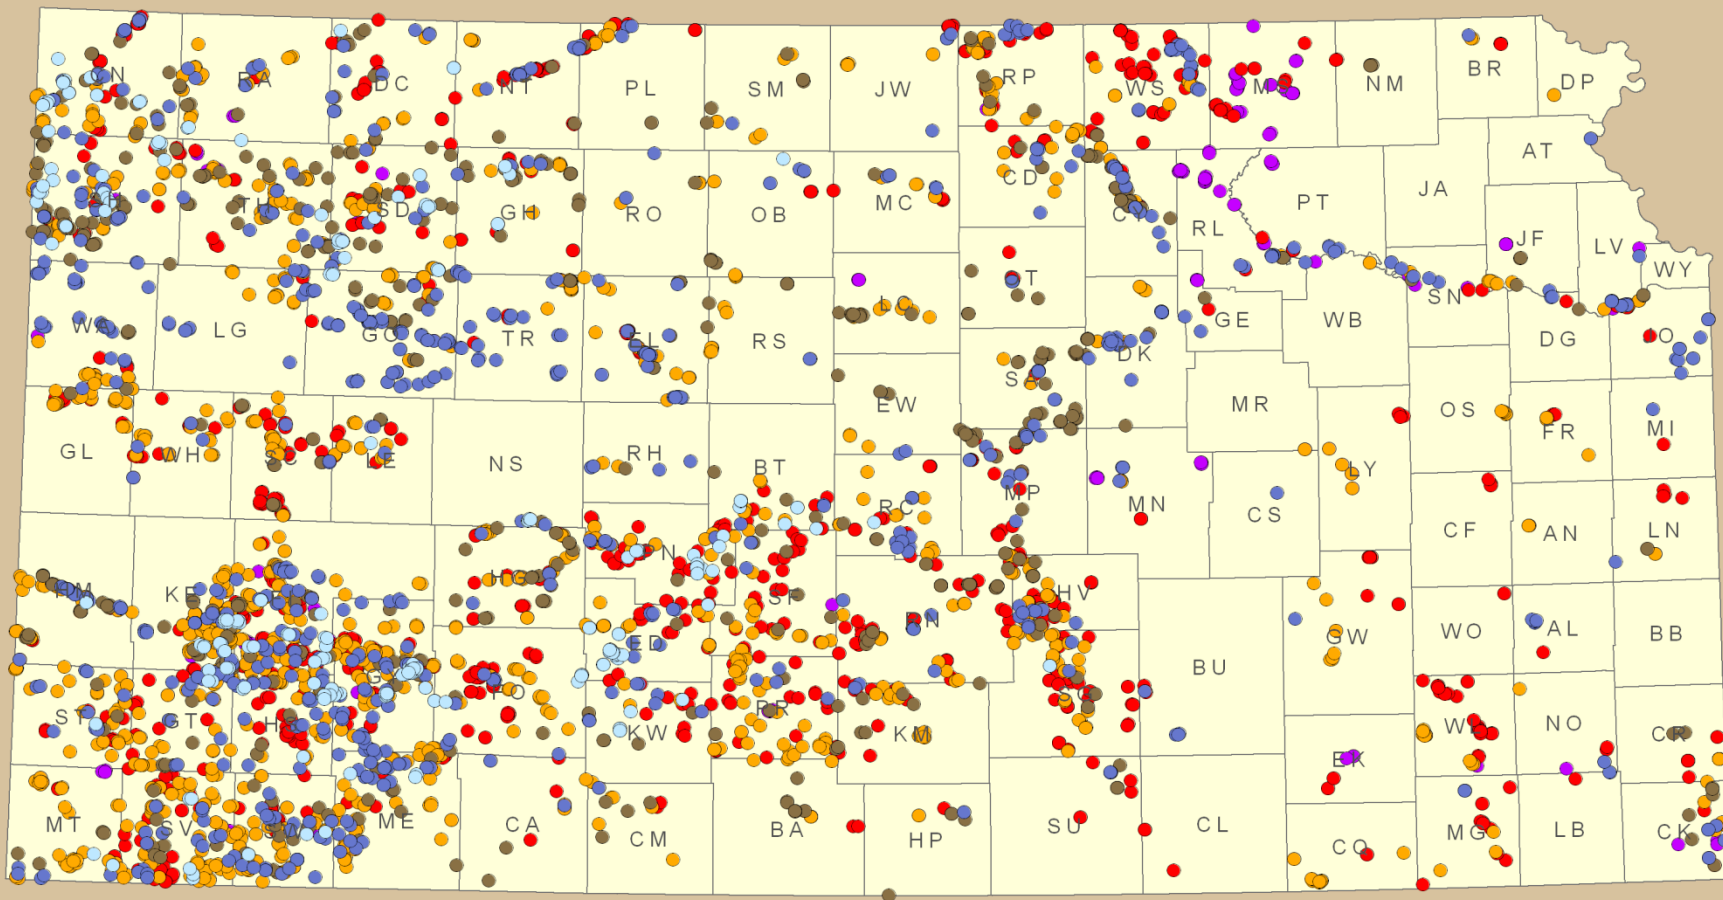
CN
RA
DC
NT
PL
SM
JW
RP
WS
MS
NM
BR
DP
AT
JA
SH
TH
SD
GH
RO
OB
MC
CD
CY
RL
PT
JF
LV
WY
WA
LG
GO
TR
EL
RS
LC
OT
GE
WB
SN
DG
JO
GL
WH
SC
LE
NS
RH
BT
EW
SA
DK
MR
OS
FR
MI
RC
MP
MN
LY
CS
CF
AN
LN
HM
KE
HG
PN
SF
RN
HV
GW
BU
WO
AL
BB
ST
GT
HS
GY
FO
ED
KW
PR
KM
SG
EK
WL
NO
CR
MT
SV
SW
ME
CA
CM
BA
HP
SU
CL
CQ
MG
LB
CK